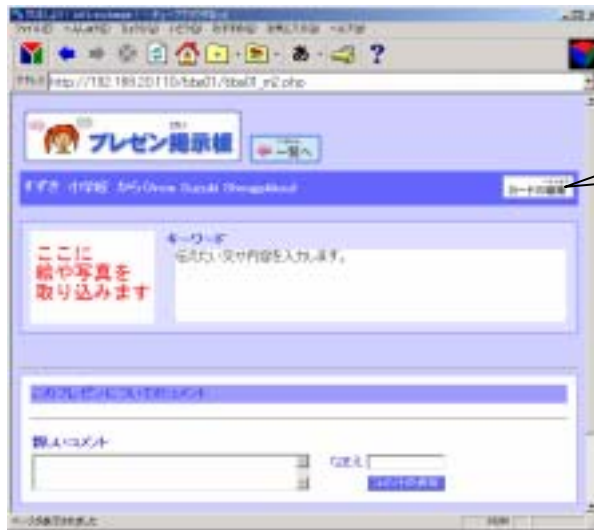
http://192.168.20.110/bbs01/bbs01_m2.php

プレゼン掲示板

一覧へ

すずき 小学校 から

カードの編集

ここに
絵や写真を
取り込みます

キーワード
伝えたい文や内容を入力します。

このプレゼンについてのコメント

新しいコメント

なまえ

コメントの送信

ページが表示されました